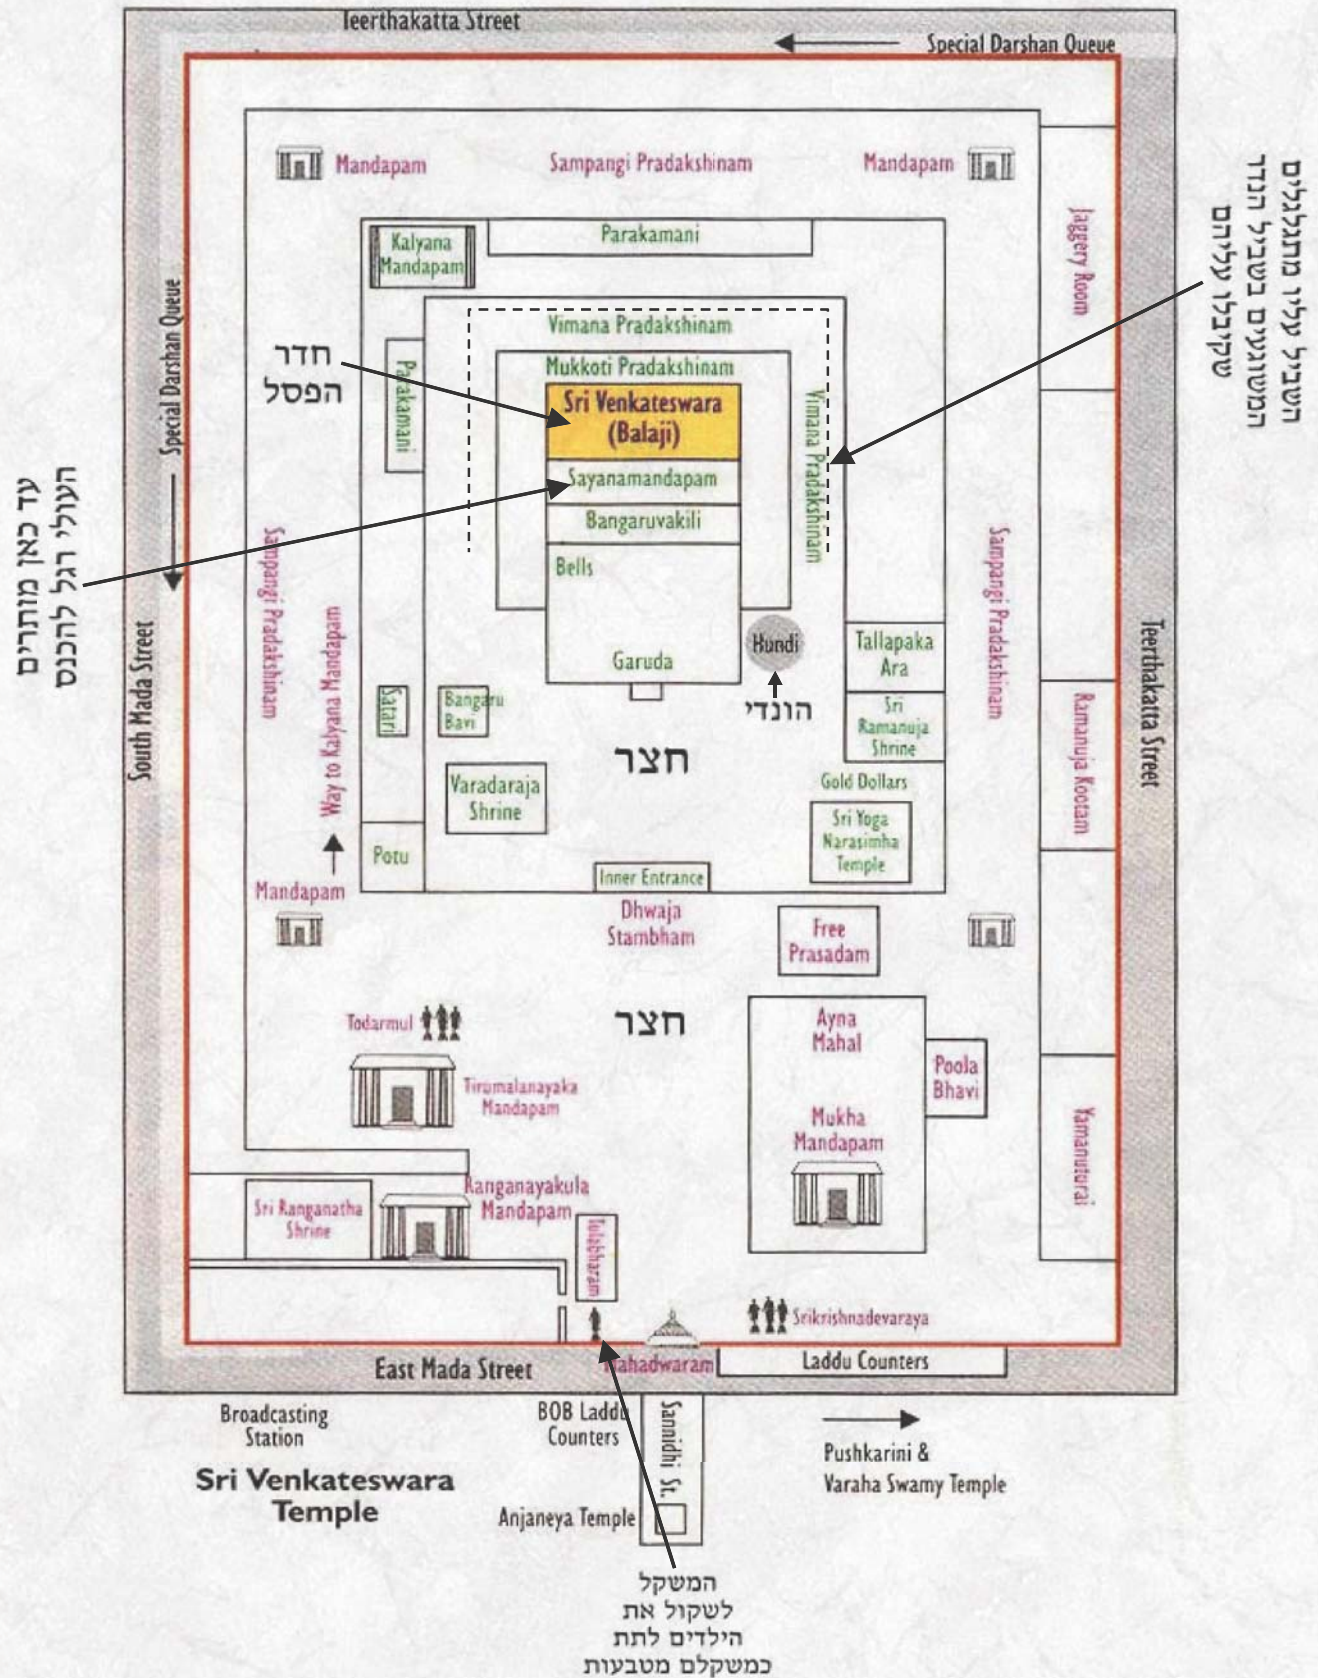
Teerthakatta Street
Special Darshan Queue

Mandapam
Sampangi Pradakshinam
Mandapam
Jaggery Room

השביל עליו מתגלגלים המשוגעים בשביל הנדר שקיבלו עליהם

Kalyana Mandapam
Parakamani
Vimana Pradakshinam
Mukkoti Pradakshinam
חדר הפסל
Sri Venkateswara (Balaji)
Parakamani
Sayanamandapam
Bangaruvakili
Vimana Pradakshinam
Bells
Garuda
Hundi
הונדי

עד כאן מותרים העולי רגל להכנס

Special Darshan Queue
South Mada Street
Sampangi Pradakshinam
Way to Kalyana Mandapam
Satari
Bangaru Bavi
חצר
Tallapaka Ara
Sri Ramanuja Shrine
Gold Dollars
Sampangi Pradakshinam
Teerthakatta Street
Ramanuja Kootam
Varadaraja Shrine
Sri Yoga Narasimha Temple
Potu
Mandapam
Inner Entrance
Dhwaja Stambham
Free Prasadam

Todarmul
חצר
Ayna Mahal
Poola Bhavi
Tirumalanayaka Mandapam
Mukha Mandapam
Yamunuturai
Sri Ranganatha Shrine
Ranganayakula Mandapam
Tulabharam
Srikrishnadevaraya
East Mada Street
Mahadwaram
Laddu Counters

Broadcasting Station
BOB Laddu Counters
Sanidhi St.
Pushkarini & Varaha Swamy Temple
Sri Venkateswara Temple
Anjaneya Temple

המשקל לשקול את הילדים לתת כמשקלם מטבעות